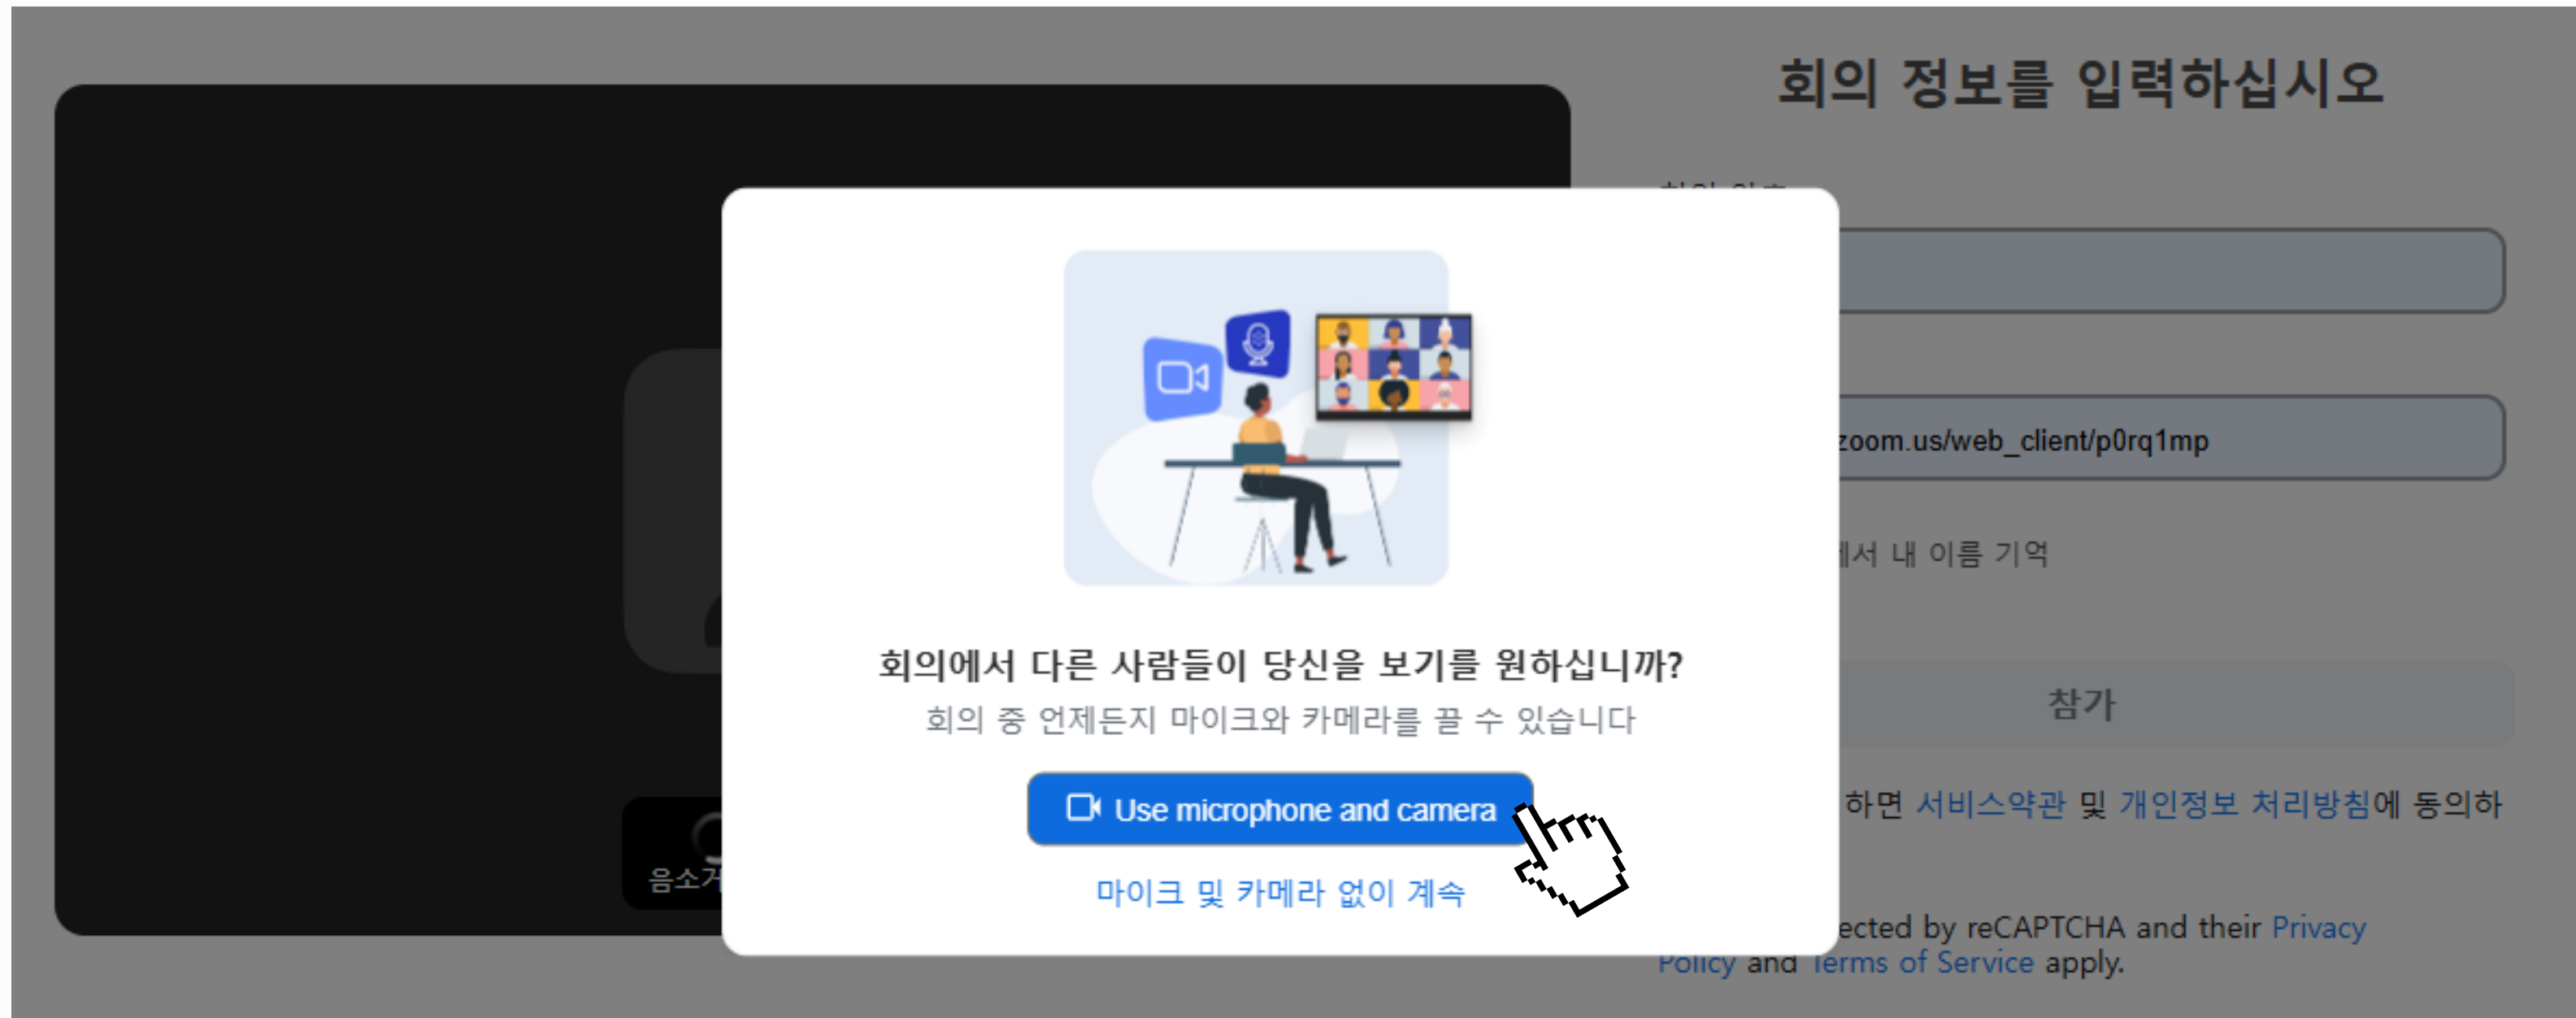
회의 정보를 입력하십시오

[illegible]

zoom.us/web_client/p0rq1mp

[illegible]에서 내 이름 기억

참가

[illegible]하면 서비스약관 및 개인정보 처리방침에 동의하

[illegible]ected by reCAPTCHA and their Privacy Policy and Terms of Service apply.

음소거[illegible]

회의에서 다른 사람들이 당신을 보기를 원하십니까?

회의 중 언제든지 마이크와 카메라를 끌 수 있습니다

Use microphone and camera

마이크 및 카메라 없이 계속